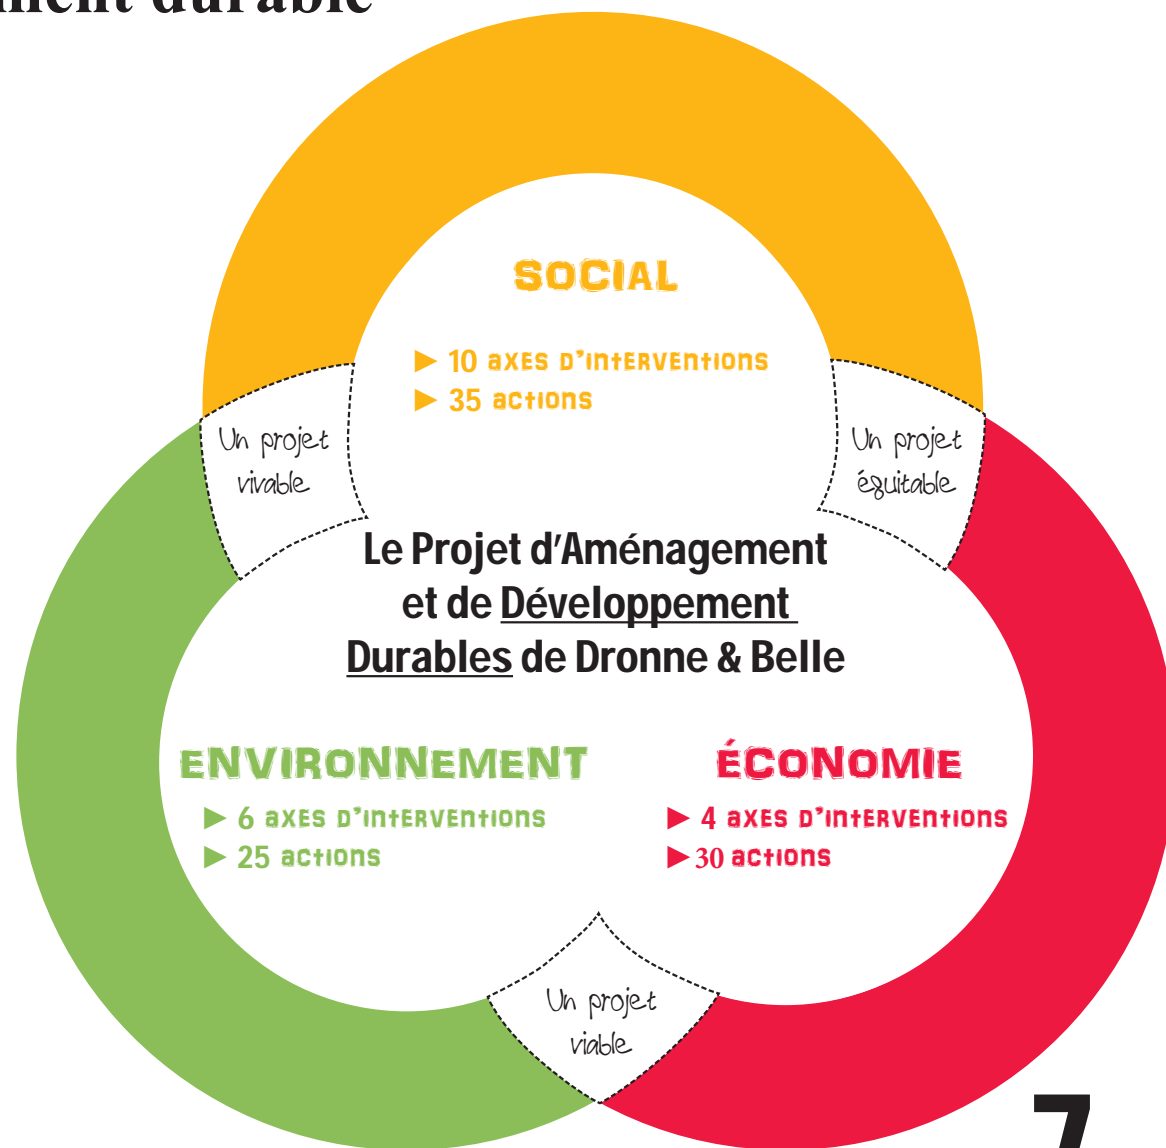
ment durable

SOCIAL

▶ 10 axes d'interventions
▶ 35 actions

Un projet vivable

Un projet équitable

Le Projet d'Aménagement et de Développement Durables de Dronne & Belle

ENVIRONNEMENT

▶ 6 axes d'interventions
▶ 25 actions

ÉCONOMIE

▶ 4 axes d'interventions
▶ 30 actions

Un projet viable

7